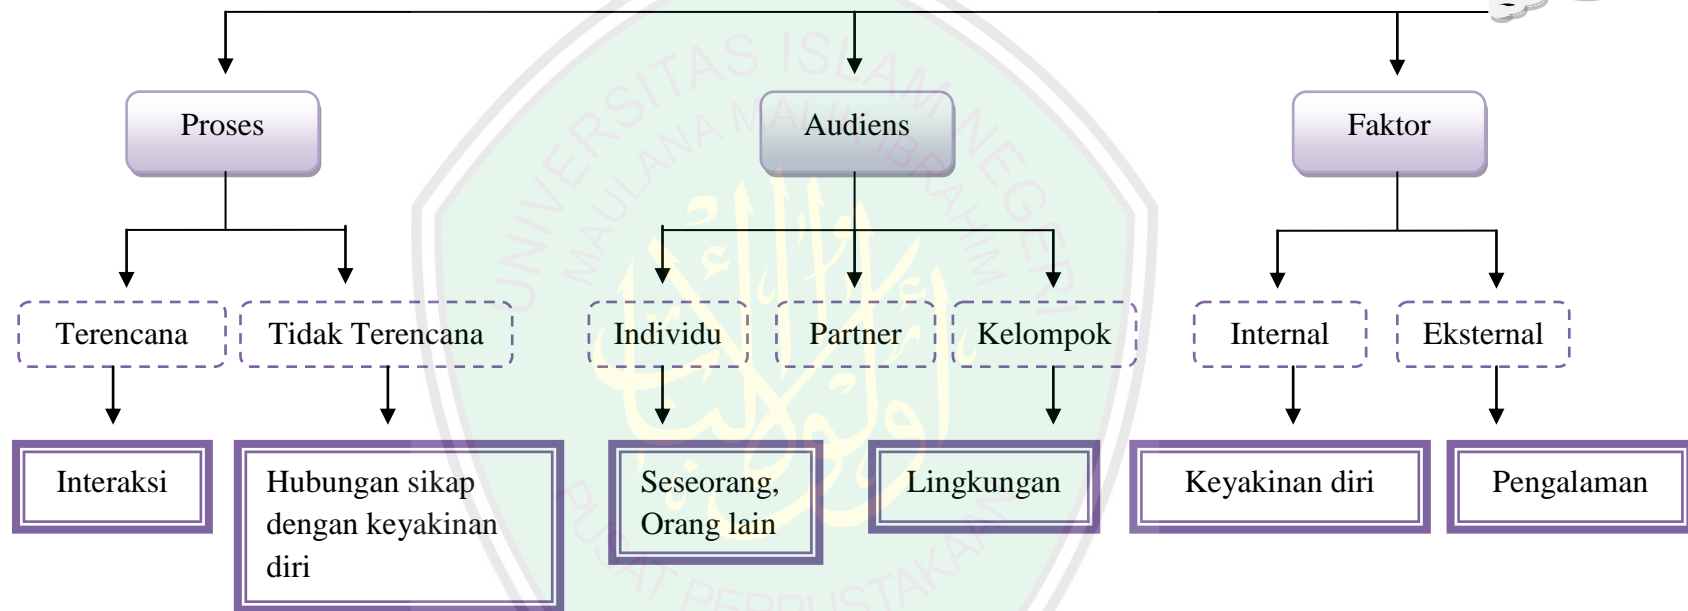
Proses

Audiens

Faktor

Terencana

Tidak Terencana

Individu

Partner

Kelompok

Internal

Eksternal

Interaksi

Hubungan sikap dengan keyakinan diri

Seseorang, Orang lain

Lingkungan

Keyakinan diri

Pengalaman

UNIVERSITAS ISLAM NEGERI MAULANA MALIK IBRAHIM

PUSAT PERPUSTAKAAN